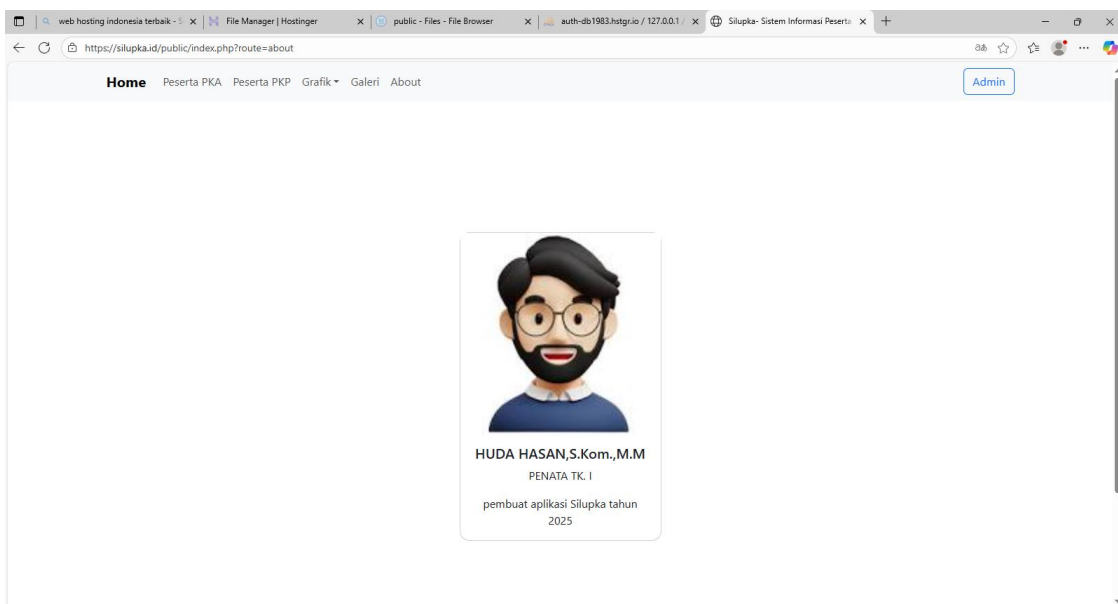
web hosting indonesia terbaik - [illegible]
File Manager | Hostinger
public - Files - File Browser
auth-db1983.hstgr.io / 127.0.0.1 /
Silupka- Sistem Informasi Peserta

https://silupka.id/public/index.php?route=about

Home Peserta PKA Peserta PKP Grafik Galeri About

Admin

HUDA HASAN,S.Kom.,M.M

PENATA TK. I

pembuat aplikasi Silupka tahun 2025